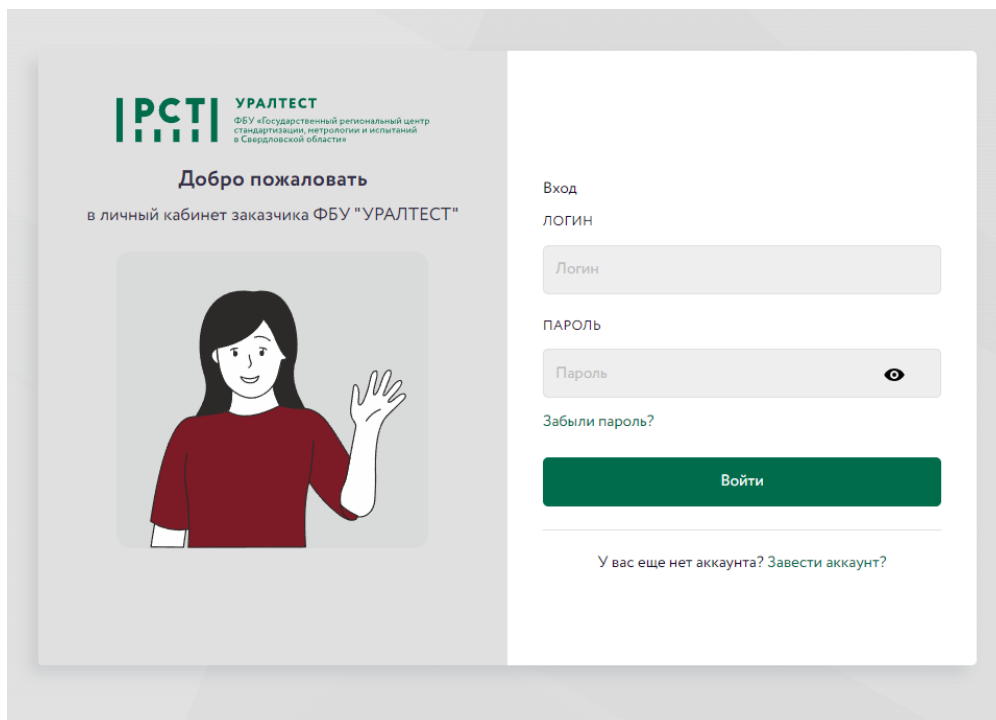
РСТ

УРАЛТЕСТ
ФБУ «Государственный региональный центр стандартизации, метрологии и испытаний в Свердловской области»

Добро пожаловать
в личный кабинет заказчика ФБУ "УРАЛТЕСТ"

Вход
ЛОГИН
Логин
ПАРОЛЬ
Пароль
Забыли пароль?
Войти
У вас еще нет аккаунта? Завести аккаунт?